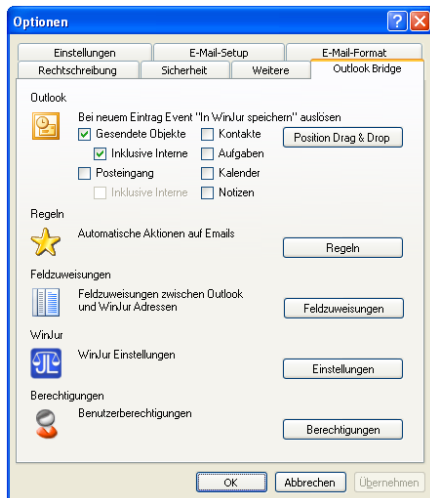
Optionen

Einstellungen | E-Mail-Setup | E-Mail-Format
Rechtschreibung | Sicherheit | Weitere | Outlook Bridge

Outlook

Bei neuem Eintrag Event "In WinJur speichern" auslösen

Gesendete Objekte
Inklusive Interne
Posteingang
Inklusive Interne
Kontakte
Aufgaben
Kalender
Notizen

Position Drag & Drop

Regeln

Automatische Aktionen auf Emails

Regeln

Feldzuweisungen

Feldzuweisungen zwischen Outlook und WinJur Adressen

Feldzuweisungen

WinJur

WinJur Einstellungen

Einstellungen

Berechtigungen

Benutzerberechtigungen

Berechtigungen

OK | Abbrechen | Übernehmen